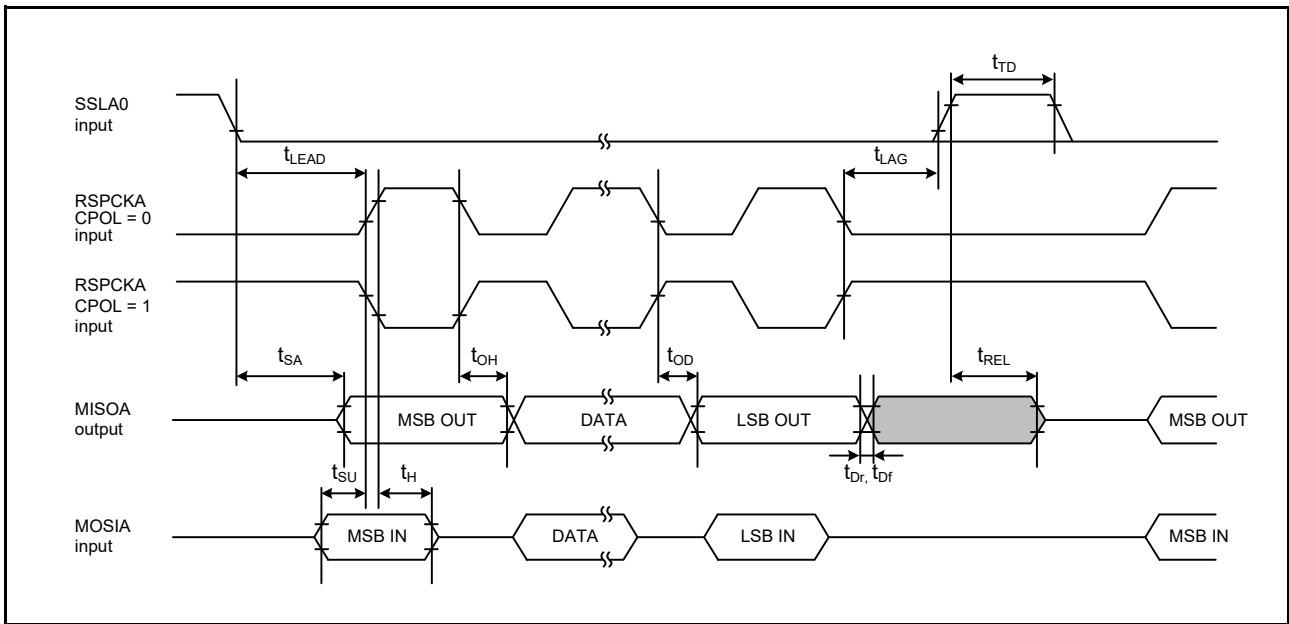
$t_{TD}$

SSLA0 input

$t_{LEAD}$

$t_{LAG}$

RSPCKA CPOL = 0 input

RSPCKA CPOL = 1 input

$t_{SA}$

$t_{OH}$

$t_{OD}$

$t_{REL}$

MISOA output

MSB OUT

DATA

LSB OUT

MSB OUT

$t_{SU}$

$t_{H}$

$t_{Dr,}$ $t_{Df}$

MOSIA input

MSB IN

DATA

LSB IN

MSB IN